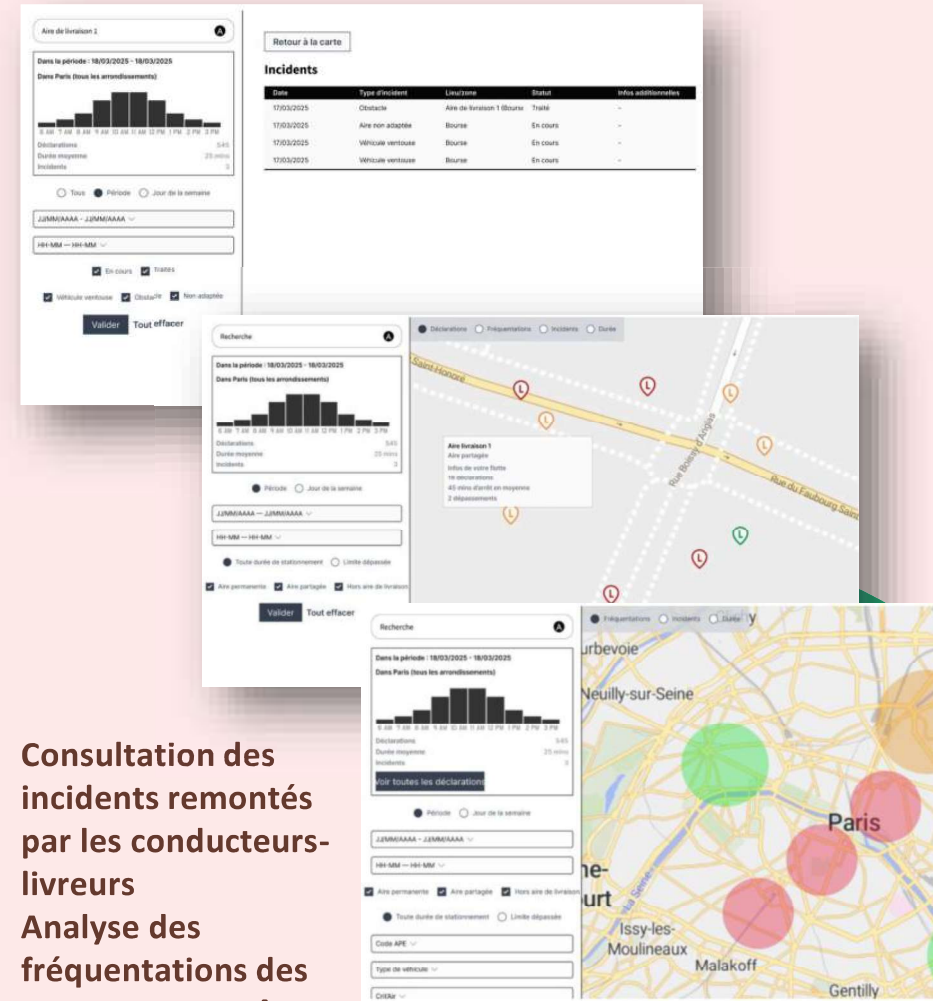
Aire de livraison 1

Dans la période : 18/03/2025 - 18/03/2025
Dans Paris (tous les arrondissements)

6 AM 7 AM 8 AM 9 AM 10 AM 11 AM 12 PM 1 PM 2 PM 3 PM

Déclarations 545
Durée moyenne 25 mins
Incidents 3

Tous Période Jour de la semaine

JJ/MM/AAAA - JJ/MM/AAAA

HH-MM — HH-MM

En cours Traités

Véhicule ventouse Obstacle Non adaptée

Valider Tout effacer

Retour à la carte

Incidents

| Date | Type d'incident | Lieu/zone | Statut | Infos additionnelles |
|---|---|---|---|---|
| 17/03/2025 | Obstacle | Aire de livraison 1 (Bourse | Traité | - |
| 17/03/2025 | Aire non adaptée | Bourse | En cours | - |
| 17/03/2025 | Véhicule ventouse | Bourse | En cours | - |
| 17/03/2025 | Véhicule ventouse | Bourse | En cours | - |

Recherche

Dans la période : 18/03/2025 - 18/03/2025
Dans Paris (tous les arrondissements)

6 AM 7 AM 8 AM 9 AM 10 AM 11 AM 12 PM 1 PM 2 PM 3 PM

Déclarations 545
Durée moyenne 25 mins
Incidents 3

Période Jour de la semaine

JJ/MM/AAAA — JJ/MM/AAAA

HH-MM — HH-MM

Toute durée de stationnement Limite dépassée

Aire permanente Aire partagée Hors aire de livraison

Valider Tout effacer

Déclarations Fréquentations Incidents Durée

Saint Honoré
Rue Boissy d'Anglas
Rue du Faubourg Saint

Aire livraison 1
Aire partagée
Infos de votre flotte
16 déclarations
45 mins d'arrêt en moyenne
2 dépassements

Recherche

Dans la période : 18/03/2025 - 18/03/2025
Dans Paris (tous les arrondissements)

6 AM 7 AM 8 AM 9 AM 10 AM 11 AM 12 PM 1 PM 2 PM 3 PM

Déclarations 545
Durée moyenne 25 mins
Incidents 3

Voir toutes les déclarations

Période Jour de la semaine

JJ/MM/AAAA - JJ/MM/AAAA

HH-MM — HH-MM

Aire permanente Aire partagée Hors aire de livraison

Toute durée de stationnement Limite dépassée

Code APE

Type de véhicule

Critair

Fréquentations Incidents Durée

urbevoie
Neuilly-sur-Seine
Paris
ne-
urt
La Seine
Issy-les-Moulineaux
Malakoff
Gentilly

Consultation des incidents remontés par les conducteurs-livreurs
Analyse des fréquentations des